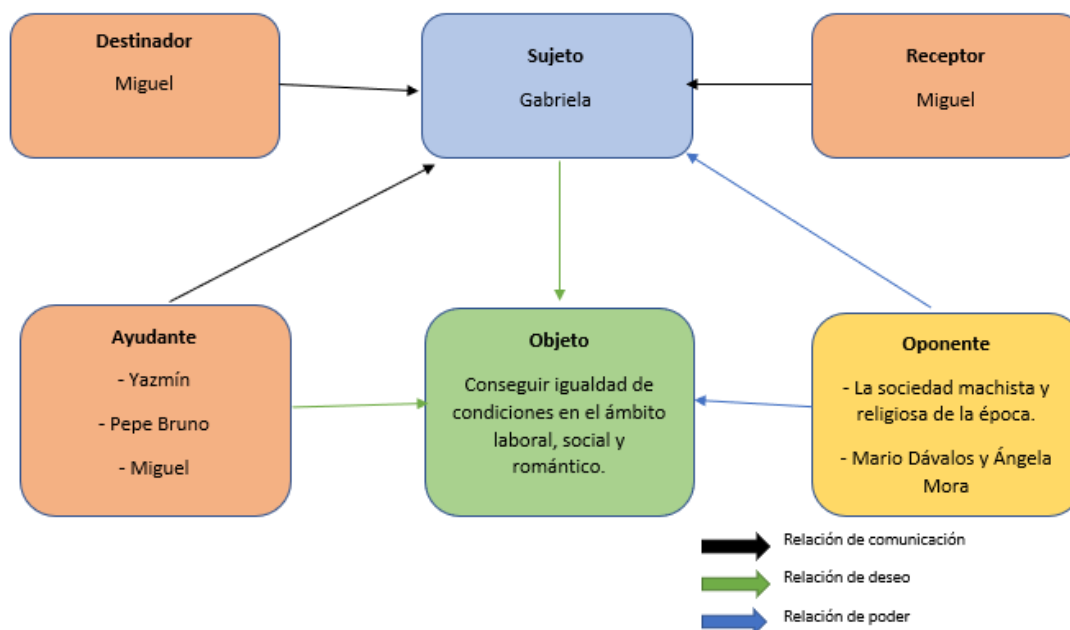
Destinador

Miguel

Sujeto

Gabriela

Receptor

Miguel

Ayudante

- Yazmín

- Pepe Bruno

- Miguel

Objeto

Conseguir igualdad de condiciones en el ámbito laboral, social y romántico.

Oponente

- La sociedad machista y religiosa de la época.

- Mario Dávalos y Ángela Mora

Relación de comunicación

Relación de deseo

Relación de poder